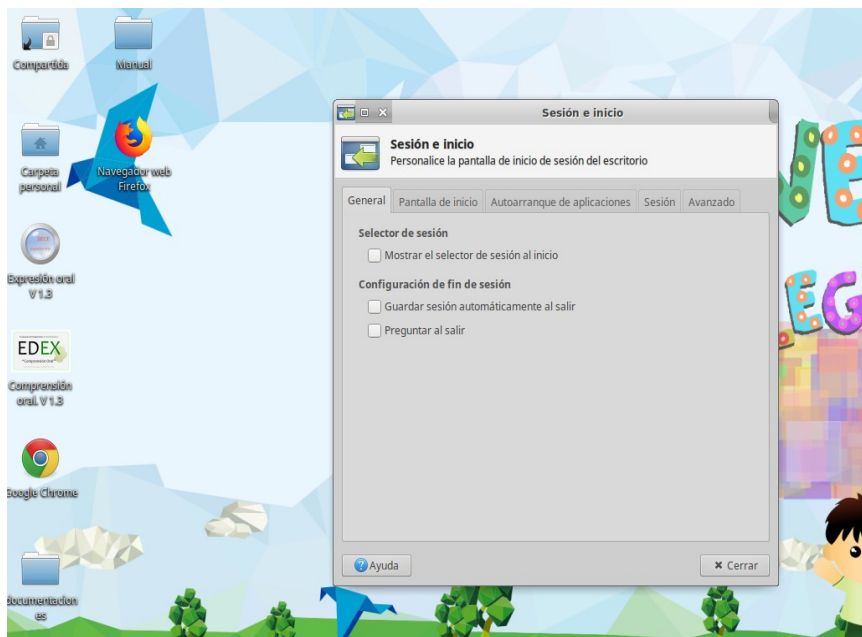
Compartida

Manual

Carpeta personal

Navegador web Firefox

Expresión oral V 1.3

EDEX

Comprensión oral. V 1.3

Google Chrome

documentaciones

Sesión e inicio

Sesión e inicio
Personalice la pantalla de inicio de sesión del escritorio

General | Pantalla de inicio | Autoarranque de aplicaciones | Sesión | Avanzado

Selector de sesión

Mostrar el selector de sesión al inicio

Configuración de fin de sesión

Guardar sesión automáticamente al salir

Preguntar al salir

Ayuda

✖ Cerrar